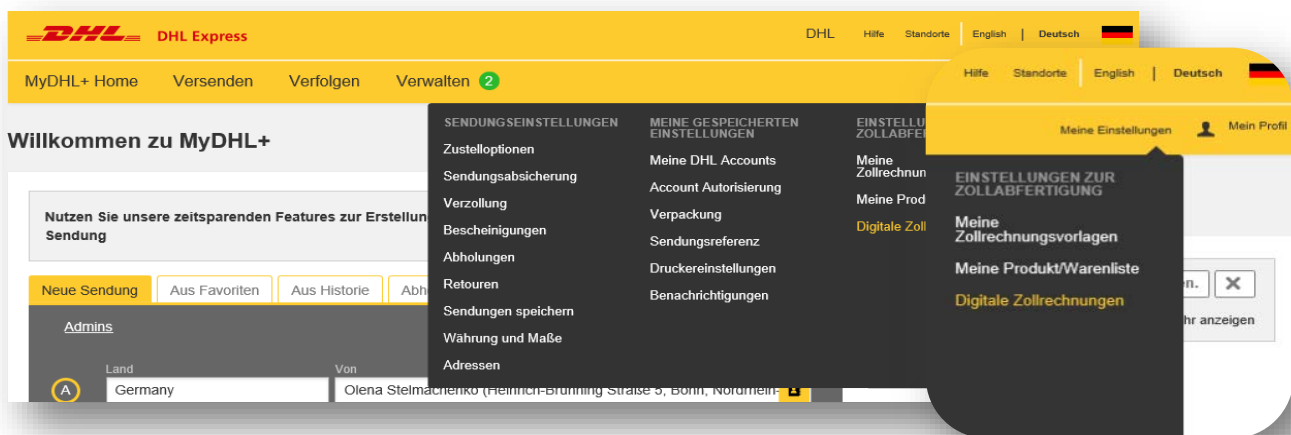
DHL DHL Express

DHL Hilfe Standorte English | Deutsch

MyDHL+ Home Versenden Verfolgen Verwalten 2

Willkommen zu MyDHL+

Nutzen Sie unsere zeitsparenden Features zur Erstellun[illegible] Sendung

Neue Sendung Aus Favoriten Aus Historie Abh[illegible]

Admins

Land
Germany

Von
Olena Stelmachenko (Heinrich-Brüning Straße 5, Bonn, Nordrhein-

A

SENDUNGSEINSTELLUNGEN
Zustelloptionen
Sendungsabsicherung
Verzollung
Bescheinigungen
Abholungen
Retouren
Sendungen speichern
Währung und Maße
Adressen

MEINE GESPEICHERTEN EINSTELLUNGEN
Meine DHL Accounts
Account Autorisierung
Verpackung
Sendungsreferenz
Druckereinstellungen
Benachrichtigungen

EINSTELLU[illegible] ZOLLABFE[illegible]
Meine Zollrechnun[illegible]
Meine Prod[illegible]
Digitale Zoll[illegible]

Hilfe Standorte English | Deutsch

Meine Einstellungen Mein Profil

EINSTELLUNGEN ZUR ZOLLABFERTIGUNG
Meine Zollrechnungsvorlagen
Meine Produkt/Warenliste
Digitale Zollrechnungen

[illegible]n. ✕
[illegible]hr anzeigen